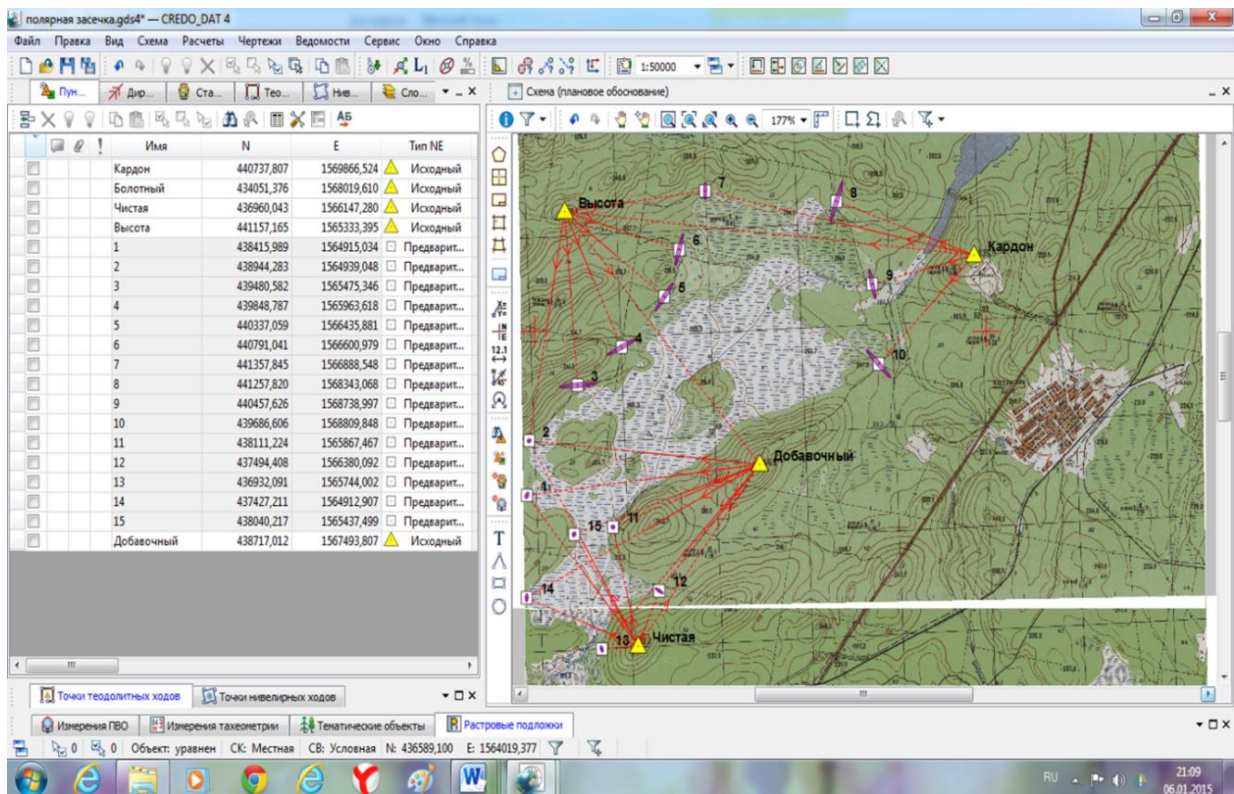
полярная засечка.gds4* — CREDO_DAT 4

Файл Правка Вид Схема Расчеты Чертежи Ведомости Сервис Окно Справка

1:50000

Пун... Дир... Ста... Тео... Нив... Сло...

Схема (плановое обоснование)

177%

АБ

| Имя | N | E | Тип NE |
|---|---|---|---|
| Кардон | 440737,807 | 1569866,524 | Исходный |
| Болотный | 434051,376 | 1568019,610 | Исходный |
| Чистая | 436960,043 | 1566147,280 | Исходный |
| Высота | 441157,165 | 1565333,395 | Исходный |
| 1 | 438415,989 | 1564915,034 | Предварит... |
| 2 | 438944,283 | 1564939,048 | Предварит... |
| 3 | 439480,582 | 1565475,346 | Предварит... |
| 4 | 439848,787 | 1565963,618 | Предварит... |
| 5 | 440337,059 | 1566435,881 | Предварит... |
| 6 | 440791,041 | 1566600,979 | Предварит... |
| 7 | 441357,845 | 1566888,548 | Предварит... |
| 8 | 441257,820 | 1568343,068 | Предварит... |
| 9 | 440457,626 | 1568738,997 | Предварит... |
| 10 | 439686,606 | 1568809,848 | Предварит... |
| 11 | 438111,224 | 1565867,467 | Предварит... |
| 12 | 437494,408 | 1566380,092 | Предварит... |
| 13 | 436932,091 | 1565744,002 | Предварит... |
| 14 | 437427,211 | 1564912,907 | Предварит... |
| 15 | 438040,217 | 1565437,499 | Предварит... |
| Добавочный | 438717,012 | 1567493,807 | Исходный |

Высота 7 8 Кардон 6 9 5 4 10 3 2 Добавочный 1 15 11 12 14 13 Чистая

Точки теодолитных ходов Точки нивелирных ходов

Измерения ПВО Измерения тахеометрии Тематические объекты Растровые подложки

0 0 Объект: уравнен СК: Местная СВ: Условная N: 436589,100 E: 1564019,377

RU 21:09 06.01.2015